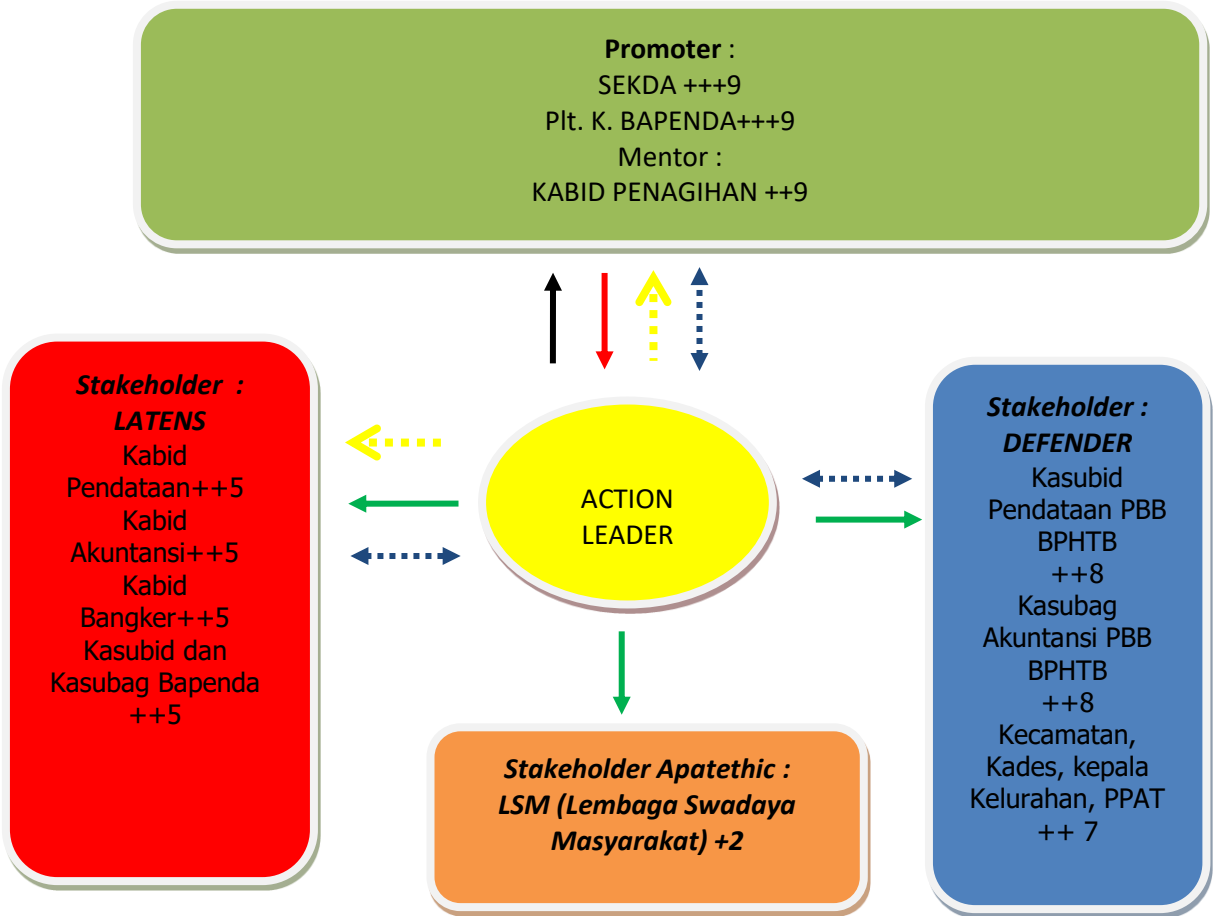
**Promoter** :
SEKDA +++9
Plt. K. BAPENDA+++9
Mentor :
KABID PENAGIHAN ++9

***Stakeholder : LATENS***
Kabid Pendataan++5
Kabid Akuntansi++5
Kabid Bangker++5
Kasubid dan Kasubag Bapenda ++5

ACTION LEADER

***Stakeholder : DEFENDER***
Kasubid Pendataan PBB BPHTB ++8
Kasubag Akuntansi PBB BPHTB ++8
Kecamatan, Kades, kepala Kelurahan, PPAT ++ 7

***Stakeholder Apatethic : LSM (Lembaga Swadaya Masyarakat) +2***